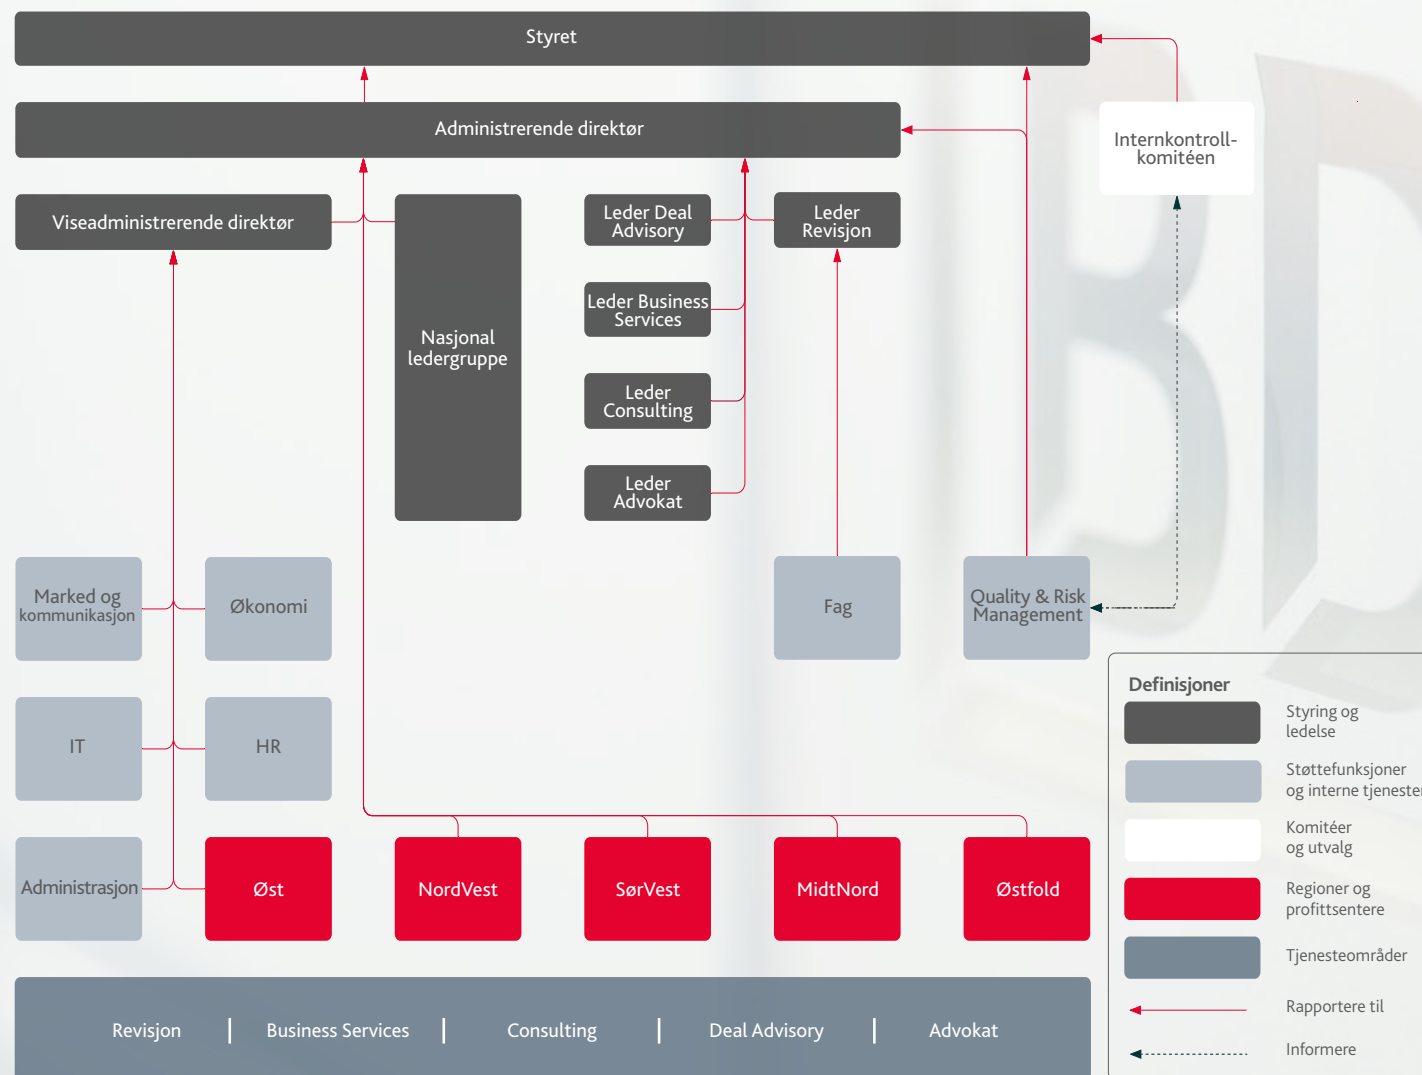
Styret

Administrerende direktør

Internkontroll-komitéen

Viseadministrerende direktør

Nasjonal ledergruppe

Leder Deal Advisory

Leder Revisjon

Leder Business Services

Leder Consulting

Leder Advokat

Marked og kommunikasjon

Økonomi

Fag

Quality & Risk Management

IT

HR

Administrasjon

Øst

NordVest

SørVest

MidtNord

Østfold

Revisjon | Business Services | Consulting | Deal Advisory | Advokat

Definisjoner

Styring og ledelse

Støttefunksjoner og interne tjenester

Komitéer og utvalg

Regioner og profittsentere

Tjenesteområder

Rapportere til

Informere